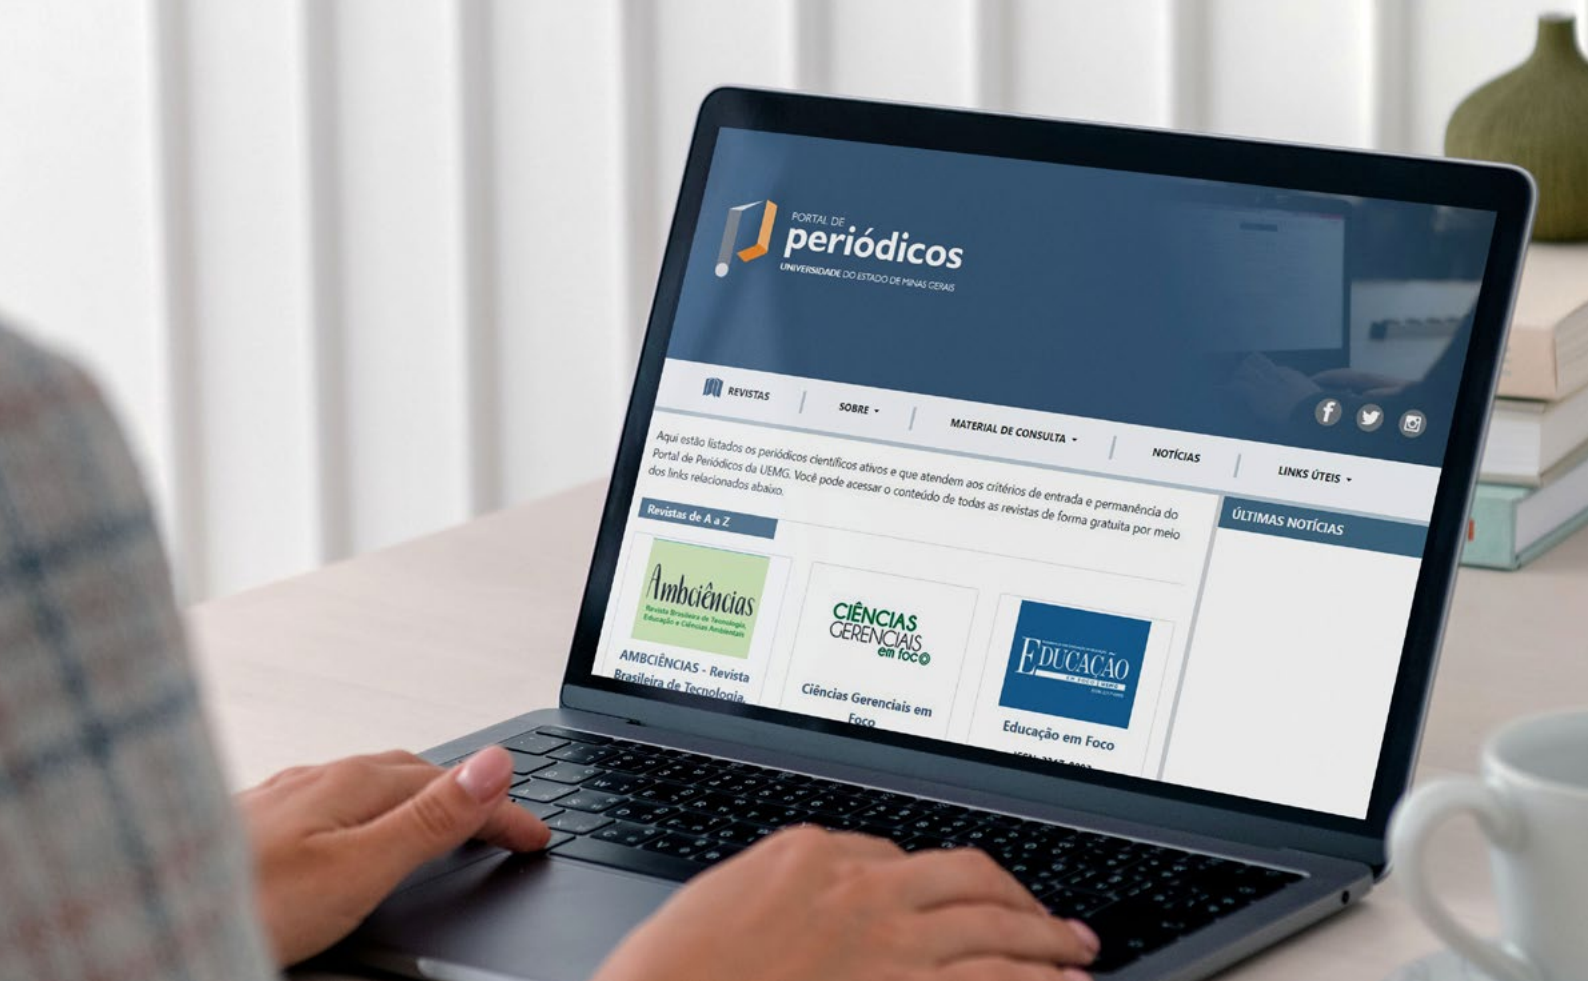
PORTAL DE
periódicos
UNIVERSIDADE DO ESTADO DE MINAS GERAIS

REVISTAS | SOBRE | MATERIAL DE CONSULTA | NOTÍCIAS | LINKS ÚTEIS

Aqui estão listados os periódicos científicos ativos e que atendem aos critérios de entrada e permanência do Portal de Periódicos da UEMG. Você pode acessar o conteúdo de todas as revistas de forma gratuita por meio dos links relacionados abaixo.

Revistas de A a Z

ÚLTIMAS NOTÍCIAS

Ambciências
Revista Brasileira de Tecnologia, Educação e Ciências Ambientais
AMBCIÊNCIAS - Revista Brasileira de Tecnologia, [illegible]

CIÊNCIAS GERENCIAIS em foco
Ciências Gerenciais em Foco

EDUCAÇÃO
Educação em Foco
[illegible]